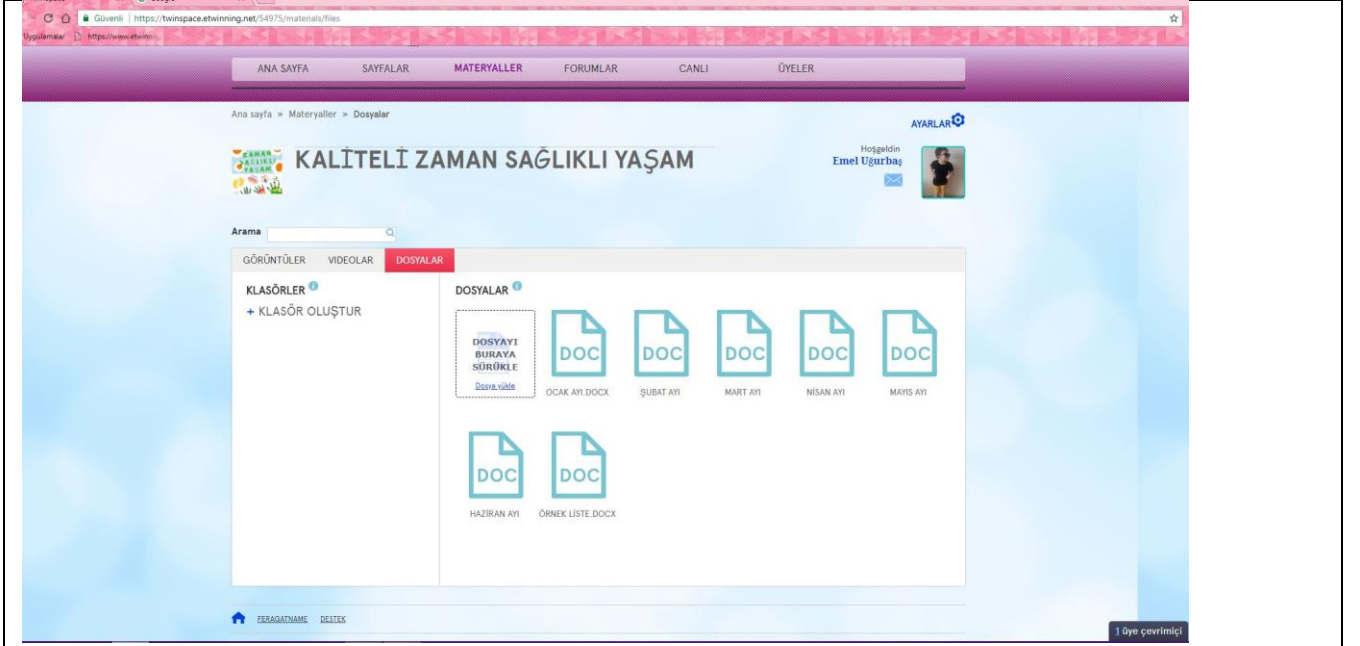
Güvenli | https://twinspace.etwinning.net/54975/materials/files

Uygulamalar https://www.etwinn...

ANA SAYFA SAYFALAR MATERYALLER FORUMLAR CANLI ÜYELER

Ana sayfa » Materyaller » Dosyalar

AYARLAR

ZAMAN KALİTELİ YAŞAM

KALİTELİ ZAMAN SAĞLIKLI YAŞAM

Hoşgeldin
Emel Uğurbaş

Arama

GÖRÜNTÜLER VIDEOLAR DOSYALAR

KLASÖRLER

+ KLASÖR OLUŞTUR

DOSYALAR

DOSYAYI BURAYA SÜRÜKLE
Dosya yükle

DOC
OCAK AYI.DOCX

DOC
ŞUBAT AYI

DOC
MART AYI

DOC
NİSAN AYI

DOC
MAYIS AYI

DOC
HAZİRAN AYI

DOC
ÖRNEK LİSTE.DOCX

FERAGATNAME DESTEK

1 üye çevrimiçi